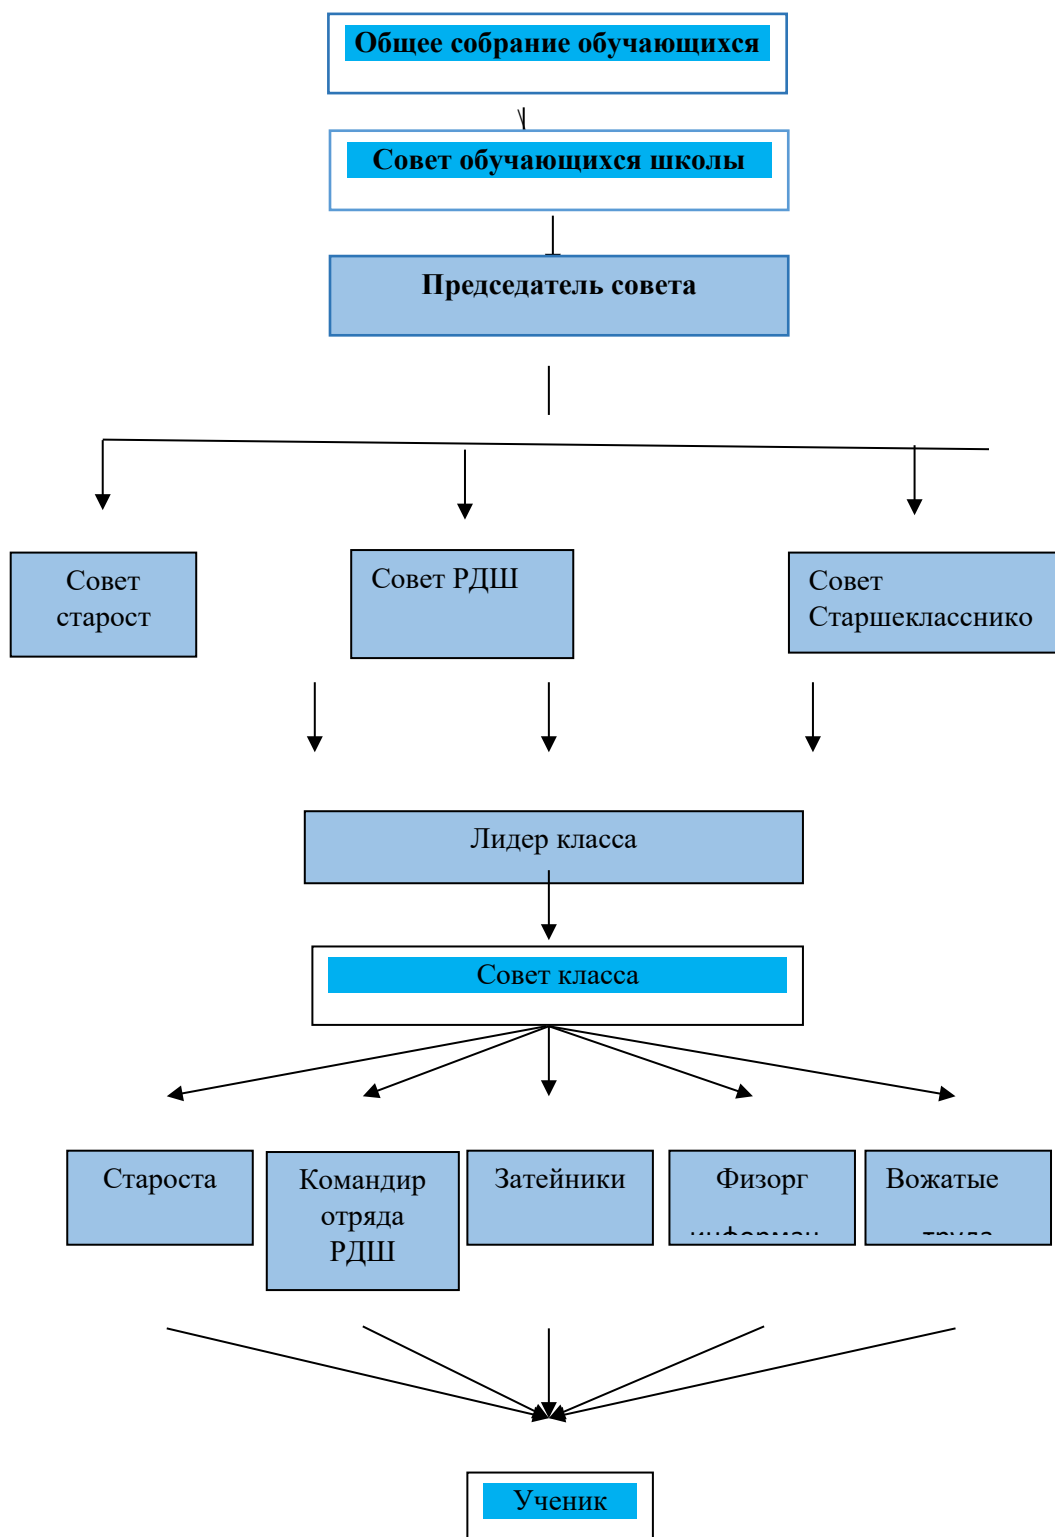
Общее собрание обучающихся

Совет обучающихся школы

Председатель совета

Совет старост

Совет РДШ

Совет Старшекласснико

Лидер класса

Совет класса

Староста

Командир отряда РДШ

Затейники

Физорг

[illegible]

Вожатые

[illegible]

Ученик